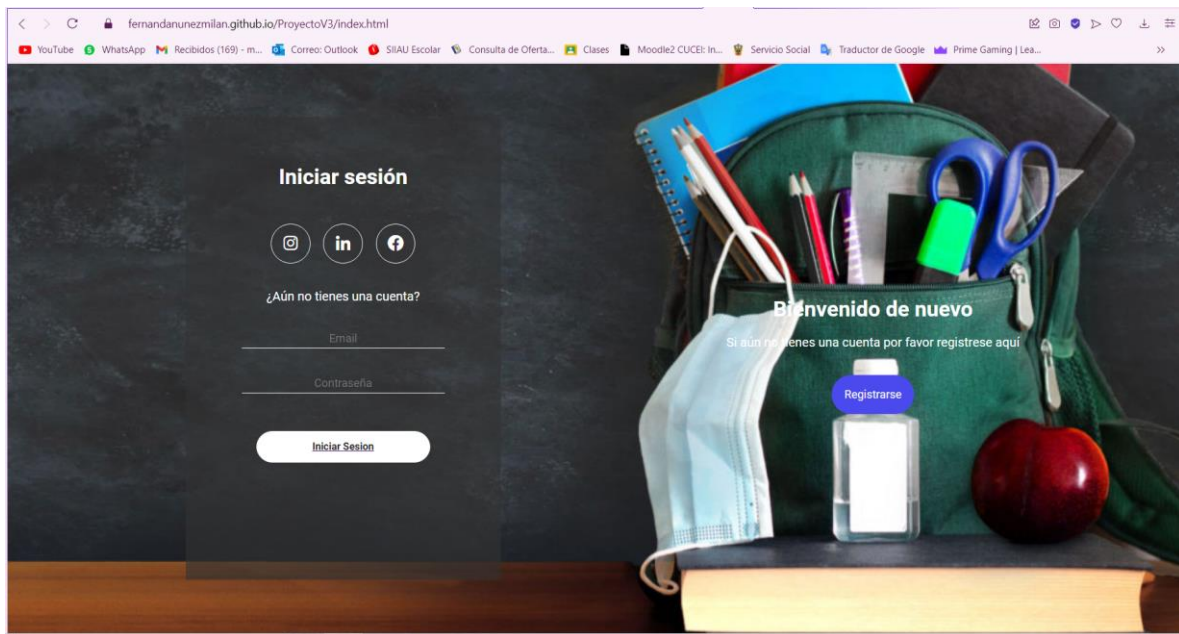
fernandanunezmilan.github.io/ProyectoV3/index.html

YouTube WhatsApp Recibidos (169) - m... Correo: Outlook SIIAU Escolar Consulta de Oferta... Clases Moodle2 CUCEI: In... Servicio Social Traductor de Google Prime Gaming | Lea...

Iniciar sesión

¿Aún no tienes una cuenta?

Email

Contraseña

Iniciar Sesion

Bienvenido de nuevo

Si aún no tienes una cuenta por favor registrese aquí

Registrarse